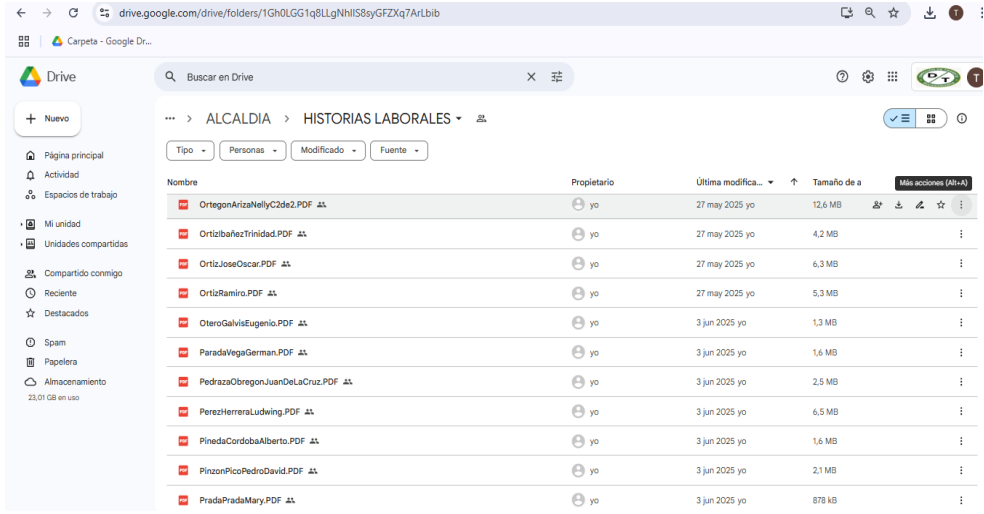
drive.google.com/drive/folders/1Gh0LGG1q8LLgNhlIS8syGFZXq7ArLbib

Carpeta - Google Dr...

Drive

Buscar en Drive

T

Nuevo

Página principal
Actividad
Espacios de trabajo

Mi unidad
Unidades compartidas

Compartido conmigo
Reciente
Destacados

Spam
Papelera
Almacenamiento
23,01 GB en uso

... > ALCALDIA > HISTORIAS LABORALES

Tipo | Personas | Modificado | Fuente

| Nombre | Propietario | Última modifica... | Tamaño de a |
|---|---|---|---|
| OrtegonArizaNellyC2de2.PDF | yo | 27 may 2025 yo | 12,6 MB |
| OrtizIbañezTrinidad.PDF | yo | 27 may 2025 yo | 4,2 MB |
| OrtizJoseOscar.PDF | yo | 27 may 2025 yo | 6,3 MB |
| OrtizRamiro.PDF | yo | 27 may 2025 yo | 5,3 MB |
| OteroGalvisEugenio.PDF | yo | 3 jun 2025 yo | 1,3 MB |
| ParadaVegaGerman.PDF | yo | 3 jun 2025 yo | 1,6 MB |
| PedrazaObregonJuanDeLaCruz.PDF | yo | 3 jun 2025 yo | 2,5 MB |
| PerezHerreraLudwing.PDF | yo | 3 jun 2025 yo | 6,5 MB |
| PinedaCordobaAlberto.PDF | yo | 3 jun 2025 yo | 1,6 MB |
| PinzonPicoPedroDavid.PDF | yo | 3 jun 2025 yo | 2,1 MB |
| PradaPradaMary.PDF | yo | 3 jun 2025 yo | 878 kB |

Más acciones (Alt+A)